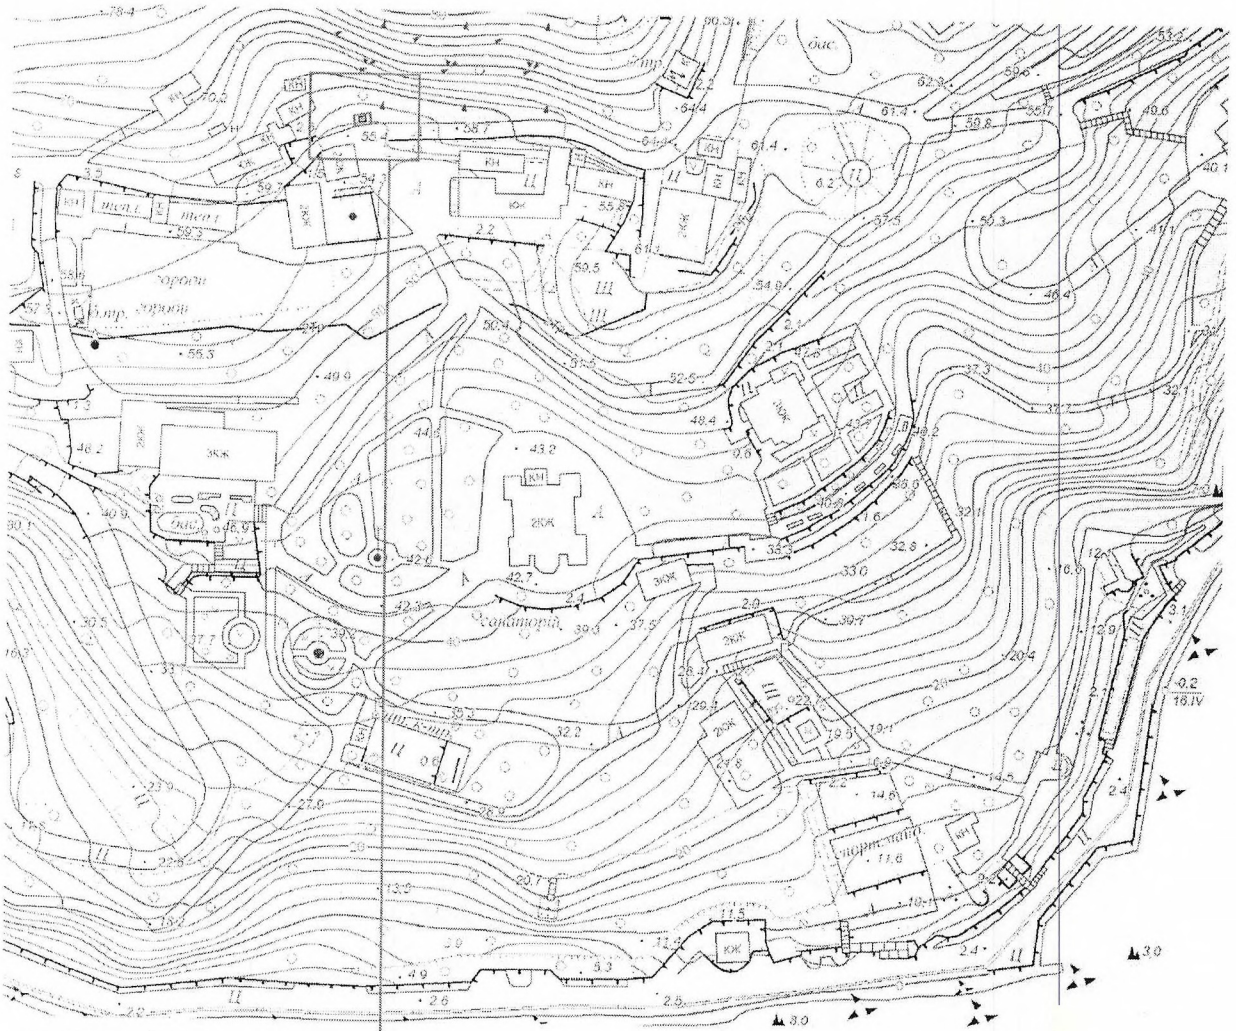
78.4
бас.
53.2
60.3
62.3
59.6
49.6
КН
55.4
55.7
64.4
61.4
59.8
55.7
40.1
КН
61.4
6.2
Ц
теп.л.
теп.л.
2КЖ
КН
КЖ
55.8
КН
59.3
2.2
57.5
50.3
47.1
огород
61.1
50.5
огород
57
54.9
46.4
55.3
50.4
Щ
49.9
51.5
52.5
37.3
3КЖ
48.4
2КЖ
48.2
3КЖ
44.8
43.2
КН
бас.
46.9
2КЖ
40.9
32.8
36.5
16.9
42.7
3КЖ
35.5
33.0
42.3
Санаторій
39.3
37.5
39.7
2КЖ
30.5
37.7
39.2
20.4
12.9
-0.2
16.IV
26.4
29.9
2КЖ
19.1
22
19.5
Ц
Ц
32.2
19.5
14.5
23.9
27.0
26.9
14.5
2.4
22.6
спортзала
11.6
КН
20.7
13.9
11.5
КЖ
10.1
3.0
4.9
3.3
2.4
2.2
2.6
2.5
8.0